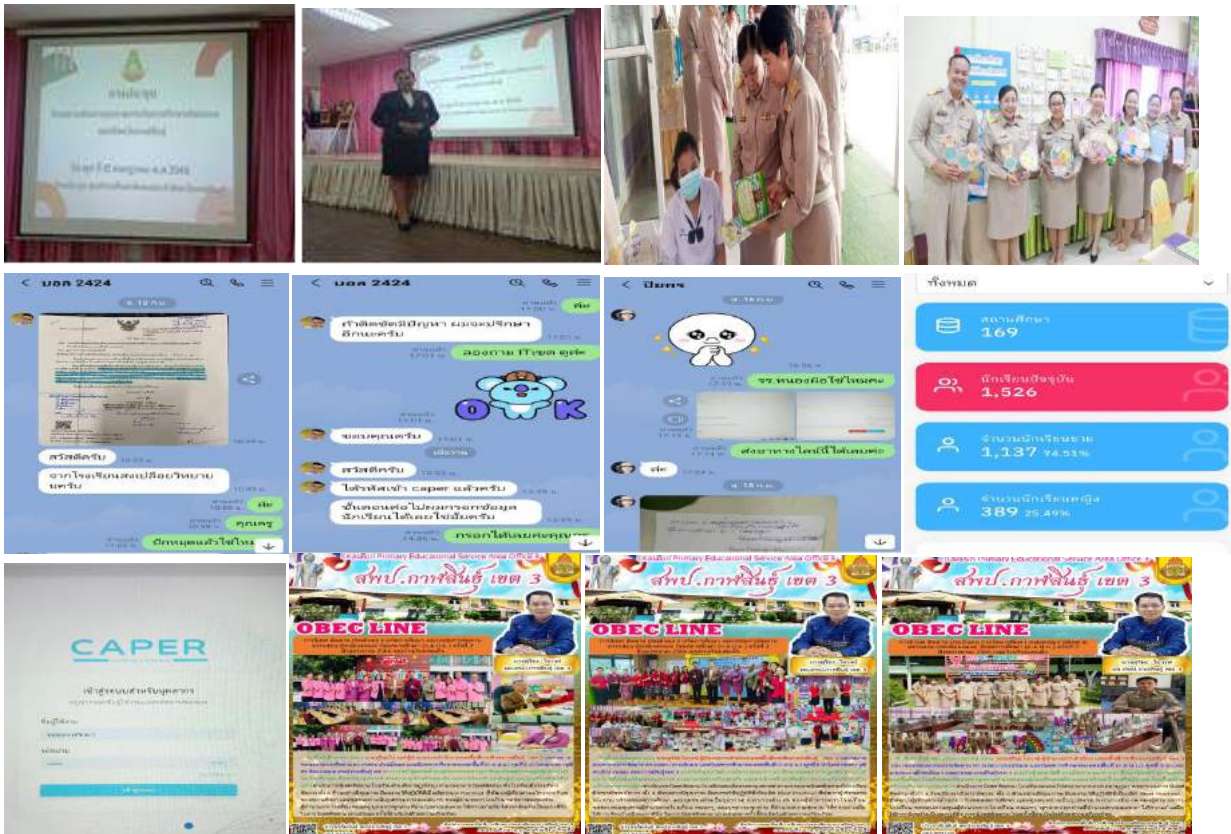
ยินดีต้อนรับ

บอล 2424

สวัสดีครับ

จากโรงเรียนสงเปลือยวิทยาคารครับ

ค่ะ

คุณครู

บอล 2424

ค่ะ

ถ้าติดขัดมีปัญหา ผมจะปรึกษาอีกนะครับ

ลองถาม IT เขต ดูค่ะ

OK

ขอบคุณครับ

สวัสดีครับ

ได้รหัสเข้า caper แล้วครับ

ขั้นตอนต่อไปคือกรอกข้อมูลนักเรียนใช่ไหมครับ

กรอกได้เลยค่ะคุณครู

ปิยศร

รร.หนองคือใช่ไหมคะ

ส่งมาทางไลน์นี้ได้เลยค่ะ

ค่ะ

ทั้งหมด

สถานศึกษา 169

นักเรียนปัจจุบัน 1,526

จำนวนนักเรียนชาย 1,137 74.51%

จำนวนนักเรียนหญิง 389 25.49%

CAPER

เข้าสู่ระบบสำหรับบุคลากร

ชื่อผู้ใช้งาน

รหัสผ่าน

เข้าสู่ระบบ

Kalasin Primary Educational Service Area Office 3

สพป.กาฬสินธุ์ เขต 3

OBEC LINE

Kalasin Primary Educational Service Area Office 3

สพป.กาฬสินธุ์ เขต 3

OBEC LINE

Kalasin Primary Educational Service Area Office 3

สพป.กาฬสินธุ์ เขต 3

OBEC LINE